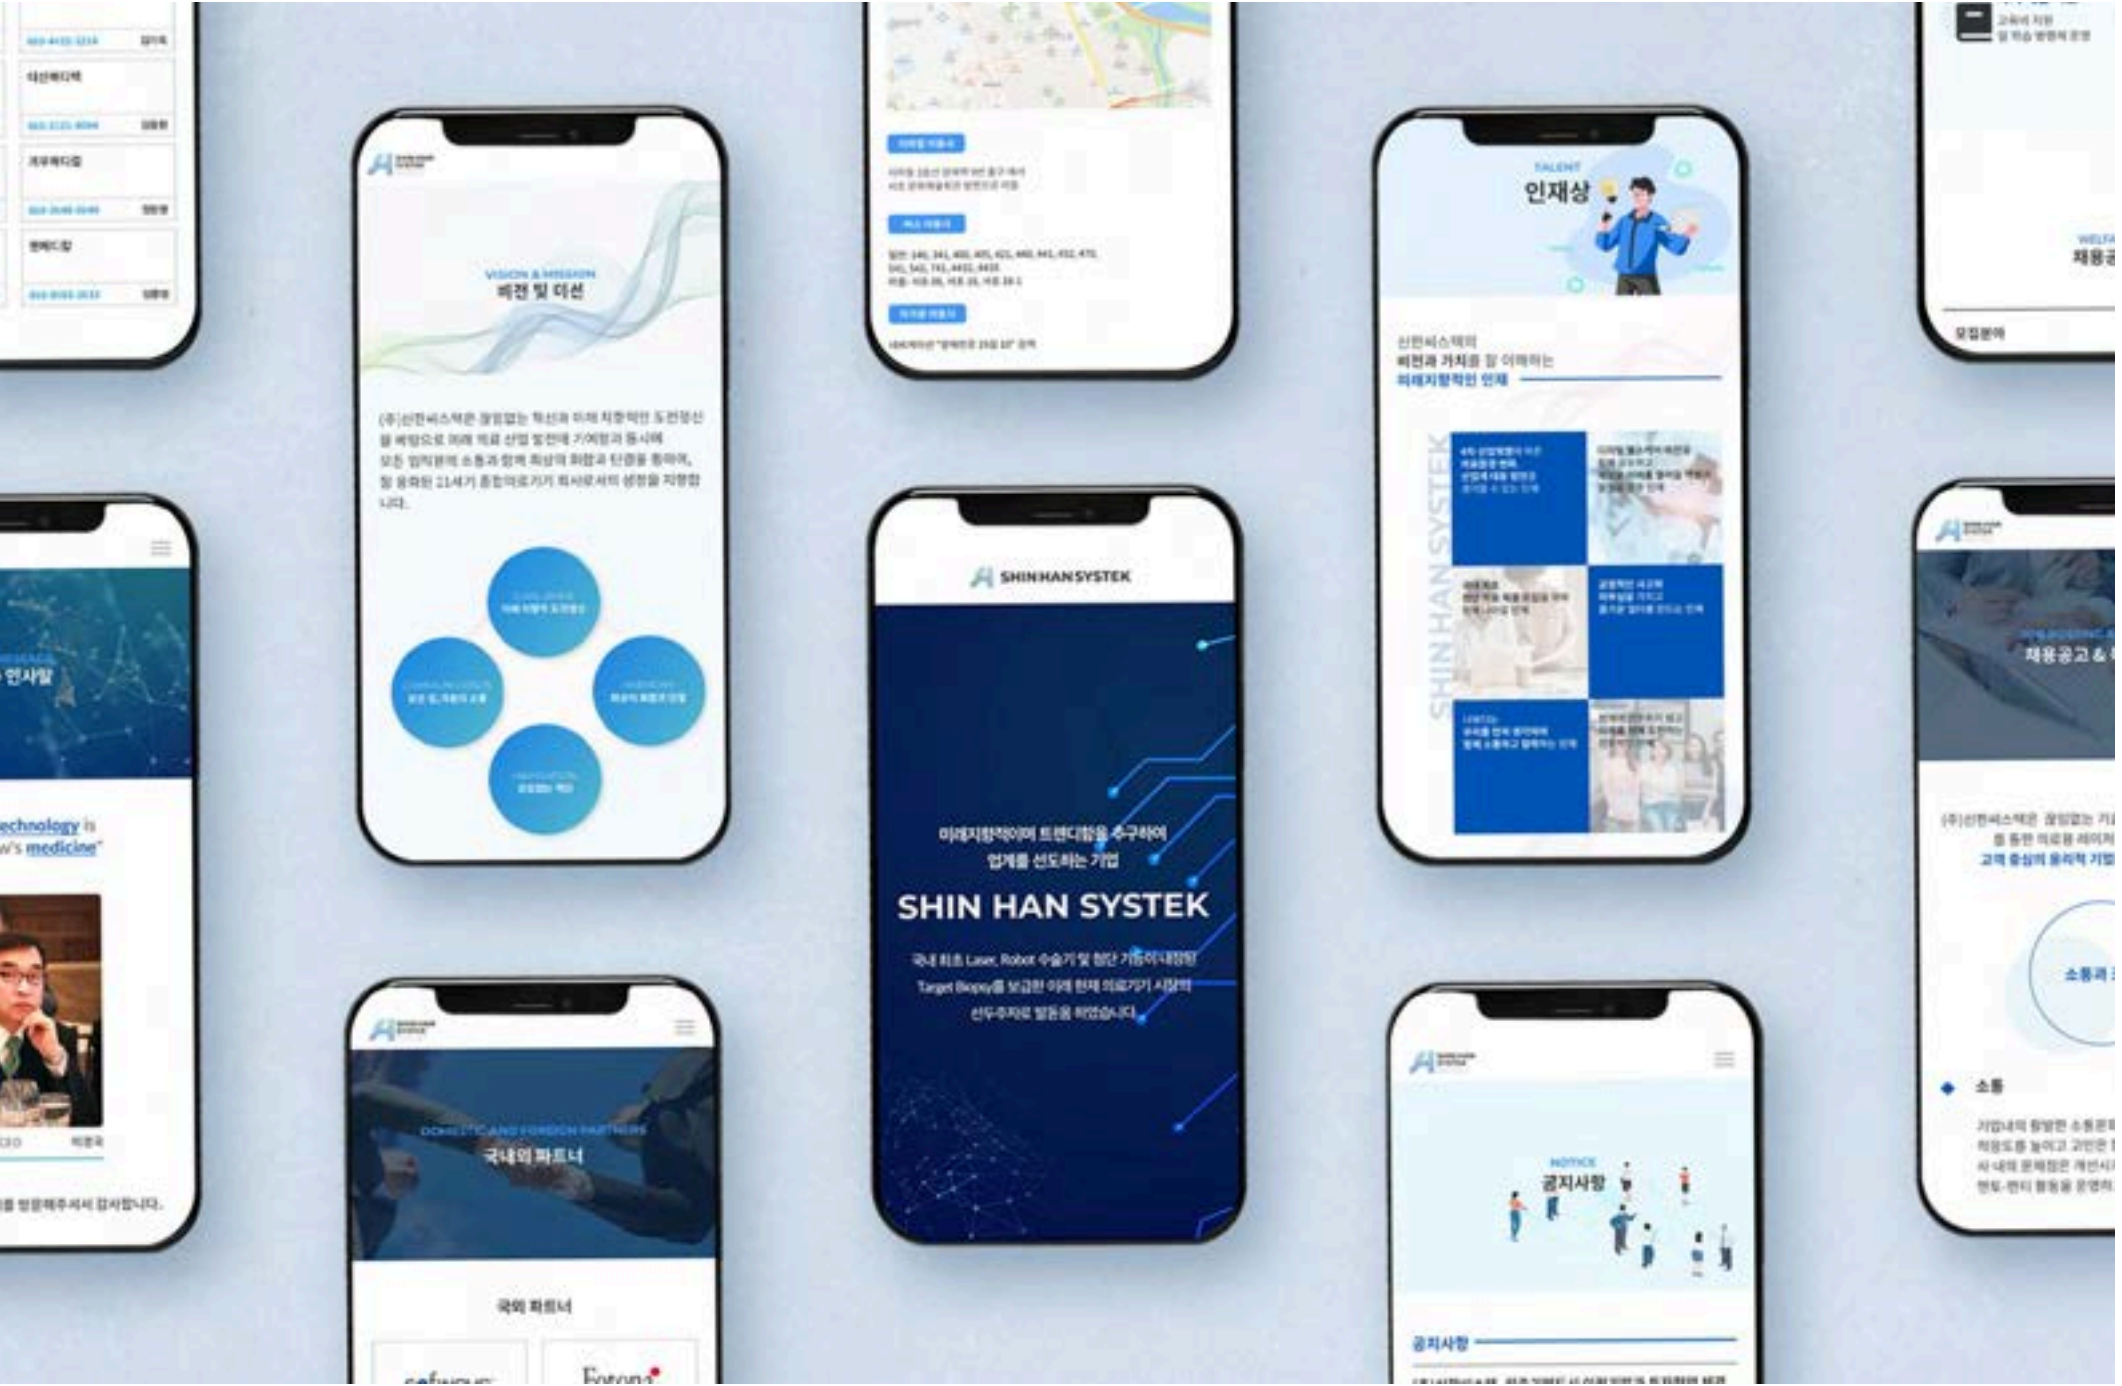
대신메디텍

세무메디칼

현메디칼

VISION & MISSION
비전 및 미션

(주)신한씨스텍은 끊임없는 혁신과 미래 지향적인 도전정신을 바탕으로 미래 의료 산업 발전에 기여함과 동시에 모든 임직원의 소통과 함께 최상의 화합과 단결을 통하여, 잘 융화된 21세기 종합의료기기 회사로서의 성장을 지향합니다.

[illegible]

인사말

technology is
's medicine"

CEO

방문해주셔서 감사합니다.

SHINHAN SYSTEK

미래지향적이며 트렌디함을 추구하여
업계를 선도하는 기업

SHIN HAN SYSTEK

국내 최초 Laser, Robot 수술기 및 첨단 기능이 내장된
Target Biopsy를 보급한 이래 현재 의료기기 시장의
선두주자로 발돋움 하였습니다.

DOMESTIC AND FOREIGN PARTNERS
국내외 파트너

국외 파트너

Fotona

TALENT
인재상

신한씨스텍의
비전과 가치를 잘 이해하는
미래지향적인 인재

SHIN HAN SYSTEK

NOTICE
공지사항

공지사항

WELFA
채용공

모집분야

채용공고 &

(주)신한씨스텍은 끊임없는 기

고객 중심의 윤리적 기업

소통과

소통